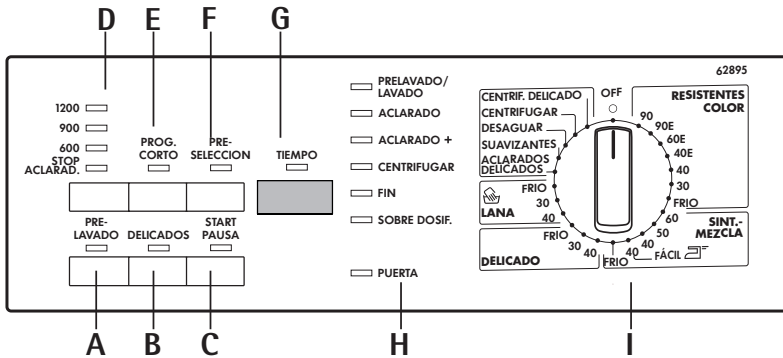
D E F G

62895

1200
900
600
STOP
ACLARAD.

PROG. CORTO

PRE-SELECCION

TIEMPO

PRE-LAVADO

DELICADOS

START PAUSA

PRELAVADO/ LAVADO
ACLARADO
ACLARADO +
CENTRIFUGAR
FIN
SOBRE DOSIF.

PUERTA

CENTRIF. DELICADO
CENTRIFUGAR
DESAGUAR
SUAVIZANTES
ACLARADOS DELICADOS

OFF

RESISTENTES COLOR
90
90E
60E
40E
40
30
FRIO

LANA
FRIO
30
40

SINT.-MEZCLA
60
50
40
FÁCIL
FRIO

DELICADO
FRIO
30
40

A B C H I